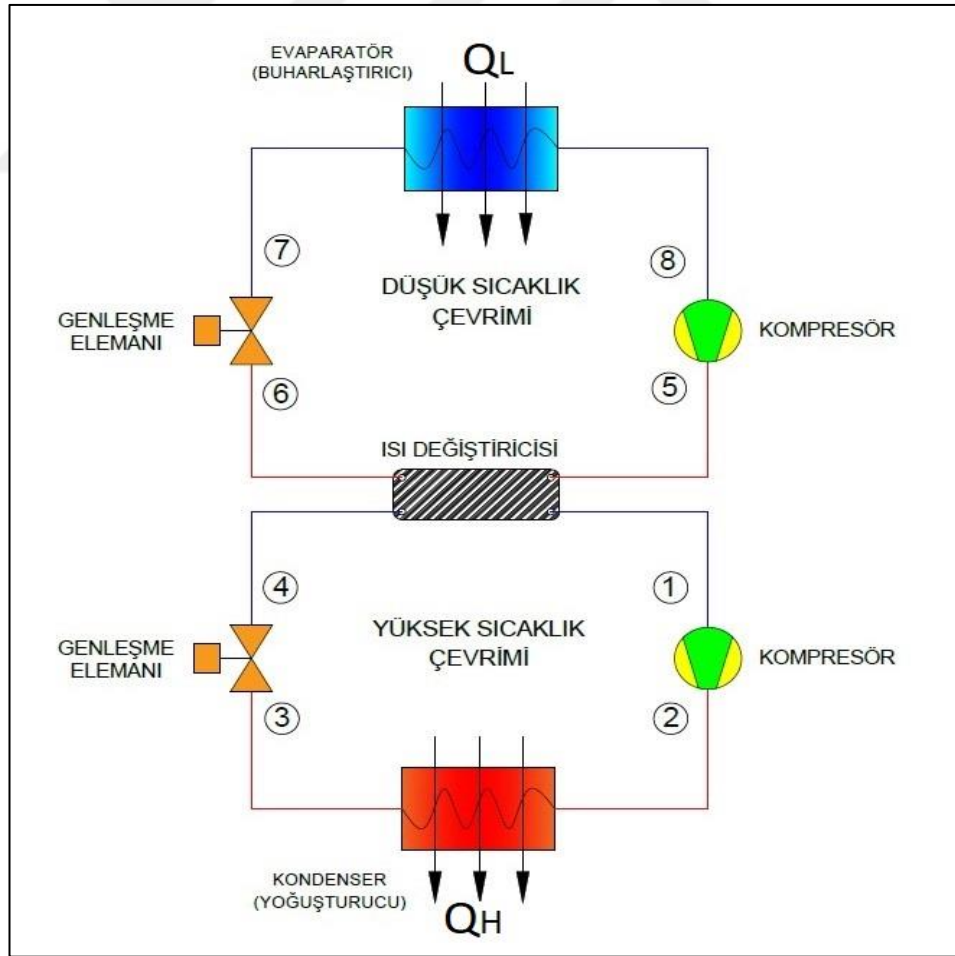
EVAPARATÖR
(BUHARLAŞTIRICI)

$Q_L$

7

8

DÜŞÜK SICAKLIK
ÇEVRİMİ

GENLEŞME
ELEMANI

KOMPRESÖR

6

5

ISI DEĞİŞTİRİCİSİ

4

1

YÜKSEK SICAKLIK
ÇEVRİMİ

GENLEŞME
ELEMANI

KOMPRESÖR

3

2

KONDENSER
(YOĞUŞTURUCU)

$Q_H$